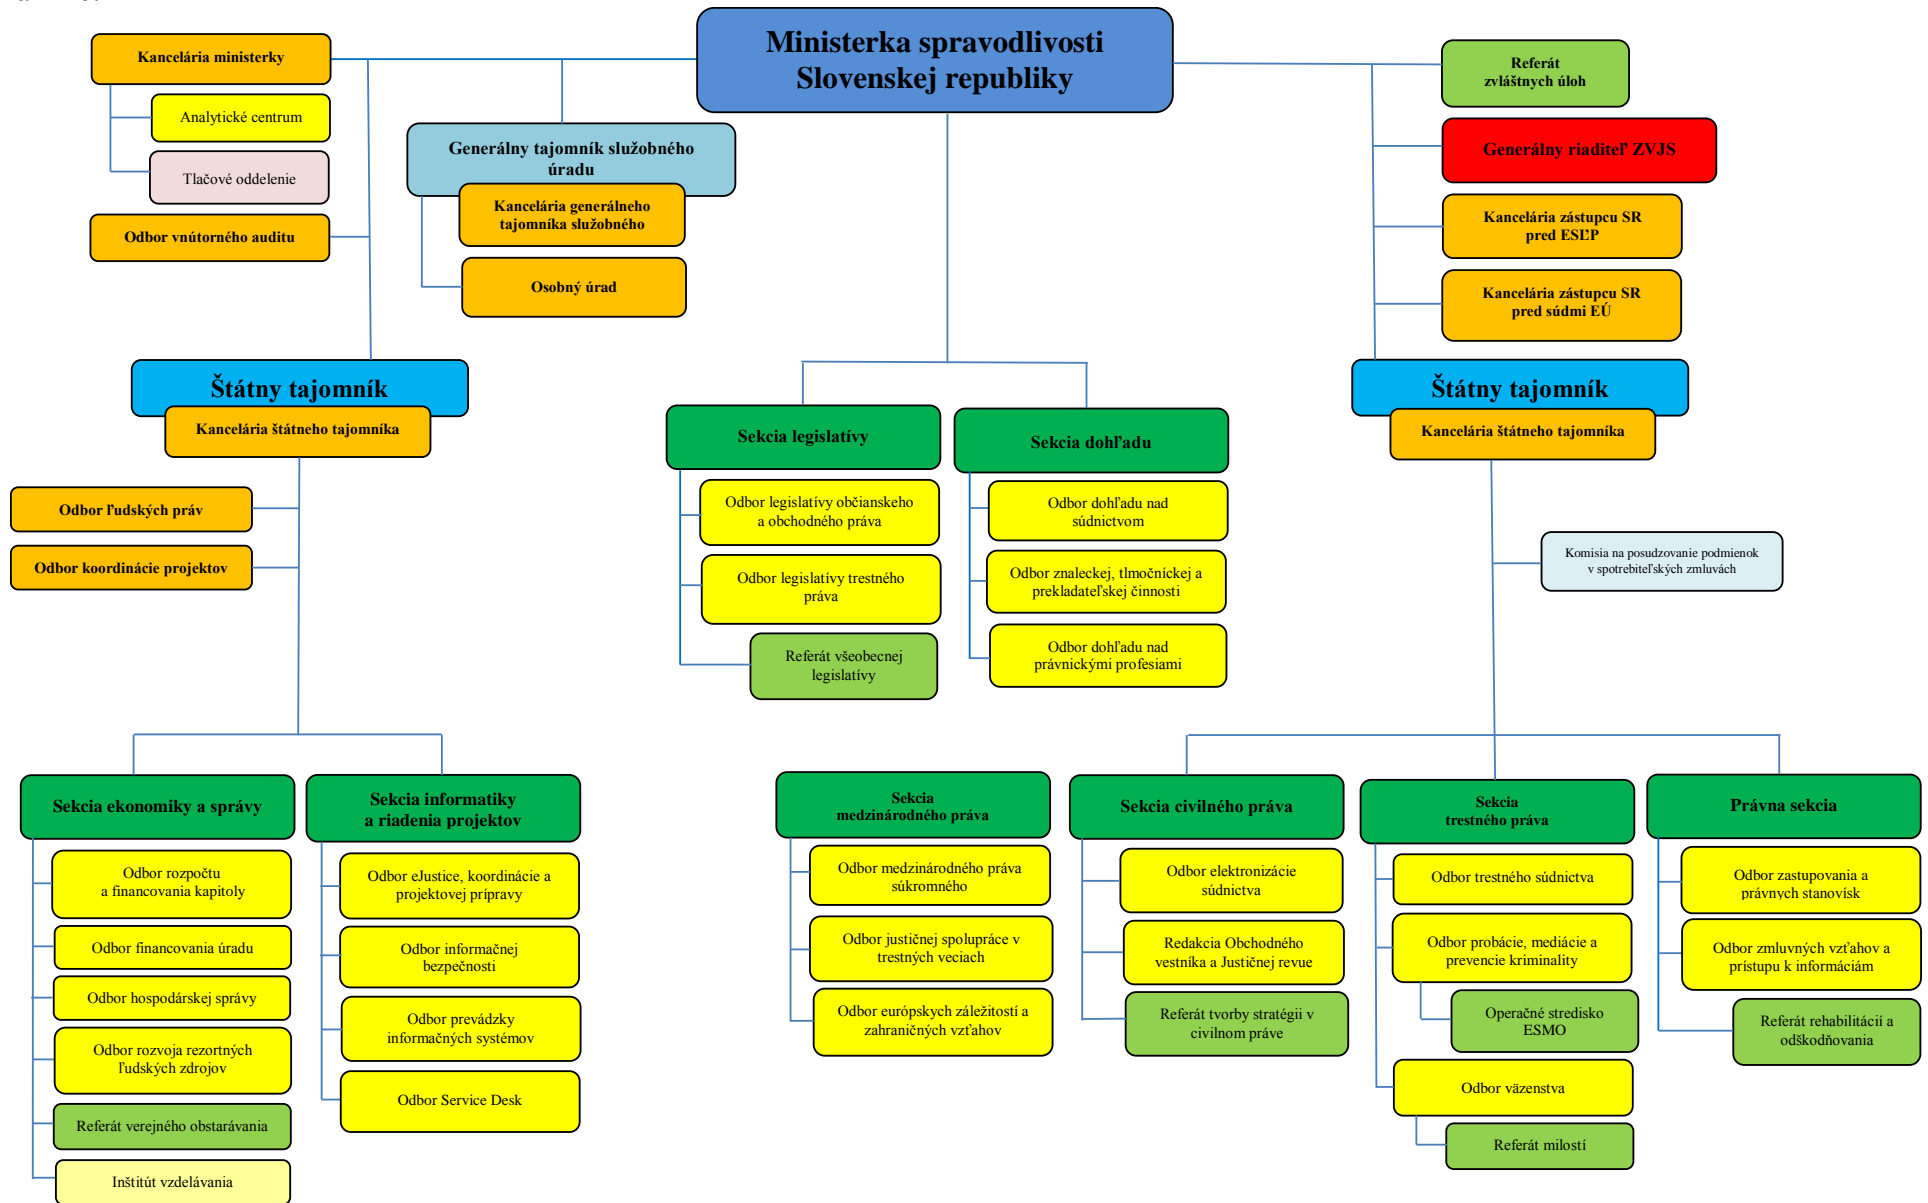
Ministerka spravodlivosti Slovenskej republiky

Kancelária ministerky

Analytické centrum

Tlačové oddelenie

Odbor vnútorného auditu

Generálny tajomník služobného úradu

Kancelária generálneho tajomníka služobného

Osobný úrad

Referát zvláštnych úloh

Generálny riaditeľ ZVJS

Kancelária zástupcu SR pred ESĽP

Kancelária zástupcu SR pred súdmi EÚ

Štátny tajomník

Kancelária štátneho tajomníka

Odbor ľudských práv

Odbor koordinácie projektov

Sekcia legislatívy

Odbor legislatívy občianskeho a obchodného práva

Odbor legislatívy trestného práva

Referát všeobecnej legislatívy

Sekcia dohľadu

Odbor dohľadu nad súdnictvom

Odbor znaleckej, tlmočníckej a prekladateľskej činnosti

Odbor dohľadu nad právnickými profesiami

Štátny tajomník

Kancelária štátneho tajomníka

Komisia na posudzovanie podmienok v spotrebiteľských zmluvách

Sekcia ekonomiky a správy

Odbor rozpočtu a financovania kapitoly

Odbor financovania úradu

Odbor hospodárskej správy

Odbor rozvoja rezortných ľudských zdrojov

Referát verejného obstarávania

Inštitút vzdelávania

Sekcia informatiky a riadenia projektov

Odbor eJustice, koordinácie a projektovej prípravy

Odbor informačnej bezpečnosti

Odbor prevádzky informačných systémov

Odbor Service Desk

Sekcia medzinárodného práva

Odbor medzinárodného práva súkromného

Odbor justičnej spolupráce v trestných veciach

Odbor európskych záležitostí a zahraničných vzťahov

Sekcia civilného práva

Odbor elektronizácie súdnictva

Redakcia Obchodného vestníka a Justičnej revue

Referát tvorby stratégií v civilnom práve

Sekcia trestného práva

Odbor trestného súdnictva

Odbor probácie, mediácie a prevencie kriminality

Operačné stredisko ESMO

Odbor väzenstva

Referát milostí

Právna sekcia

Odbor zastupovania a právnych stanovísk

Odbor zmluvných vzťahov a prístupu k informáciám

Referát rehabilitácií a odškodňovania